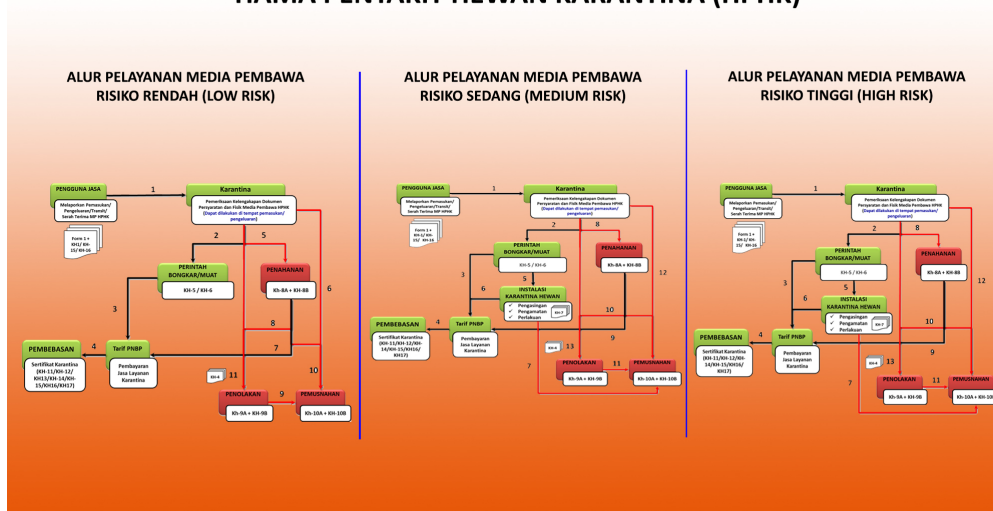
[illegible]

ALUR PELAYANAN MEDIA PEMBAWA RISIKO RENDAH (LOW RISK)

PENGGUNA JASA
Melaporkan Pemasukan/ Pengeluaran/Transit/ Serah Terima MP HPHK
Form 1 + KH1/ KH-15/ KH-16
1
Karantina
Pemeriksaan Kelengkapan Dokumen Persyaratan dan Fisik Media Pembawa HPHK (Dapat dilakukan di tempat pemasukan/ pengeluaran)
2
5
PERINTAH BONGKAR/MUAT
KH-5 / KH-6
PENAHANAN
Kh-8A + KH-8B
6
3
8
Tarif PNBP
Pembayaran Jasa Layanan Karantina
4
PEMBEBASAN
Sertifikat Karantina (KH-11/KH-12/ KH13/KH-14/KH-15/KH16/KH17)
7
KH-4
11
10
PENOLAKAN
Kh-9A + KH-9B
9
PEMUSNAHAN
Kh-10A + KH-10B

ALUR PELAYANAN MEDIA PEMBAWA RISIKO SEDANG (MEDIUM RISK)

PENGGUNA JASA
Melaporkan Pemasukan/ Pengeluaran/Transit/ Serah Terima MP HPHK
Form 1 + KH-1/ KH-15/ KH-16
1
Karantina
Pemeriksaan Kelengkapan Dokumen Persyaratan dan Fisik Media Pembawa HPHK (Dapat dilakukan di tempat pemasukan/ pengeluaran)
2
8
PERINTAH BONGKAR/MUAT
KH-5 / KH-6
PENAHANAN
Kh-8A + KH-8B
12
3
5
6
INSTALASI KARANTINA HEWAN
Pengasingan
Pengamatan
Perlakuan
KH-7
10
4
PEMBEBASAN
Sertifikat Karantina (KH-11/KH-12/KH-14/KH-15/KH16/ KH17)
Tarif PNBP
Pembayaran Jasa Layanan Karantina
9
KH-4
13
7
PENOLAKAN
Kh-9A + KH-9B
11
PEMUSNAHAN
Kh-10A + KH-10B

ALUR PELAYANAN MEDIA PEMBAWA RISIKO TINGGI (HIGH RISK)

PENGGUNA JASA
Melaporkan Pemasukan/ Pengeluaran/Transit/ Serah Terima MP HPHK
Form 1 + KH-1/ KH-15/ KH-16
1
Karantina
Pemeriksaan Kelengkapan Dokumen Persyaratan dan Fisik Media Pembawa HPHK (Dapat dilakukan di tempat pemasukan/ pengeluaran)
2
8
PERINTAH BONGKAR/MUAT
KH-5 / KH-6
PENAHANAN
Kh-8A + KH-8B
12
3
5
6
INSTALASI KARANTINA HEWAN
Pengasingan
Pengamatan
Perlakuan
KH-7
10
4
PEMBEBASAN
Sertifikat Karantina (KH-11/KH-12/KH-14/KH-15/KH16/ KH17)
Tarif PNBP
Pembayaran Jasa Layanan Karantina
9
KH-4
13
7
PENOLAKAN
Kh-9A + KH-9B
11
PEMUSNAHAN
Kh-10A + KH-10B